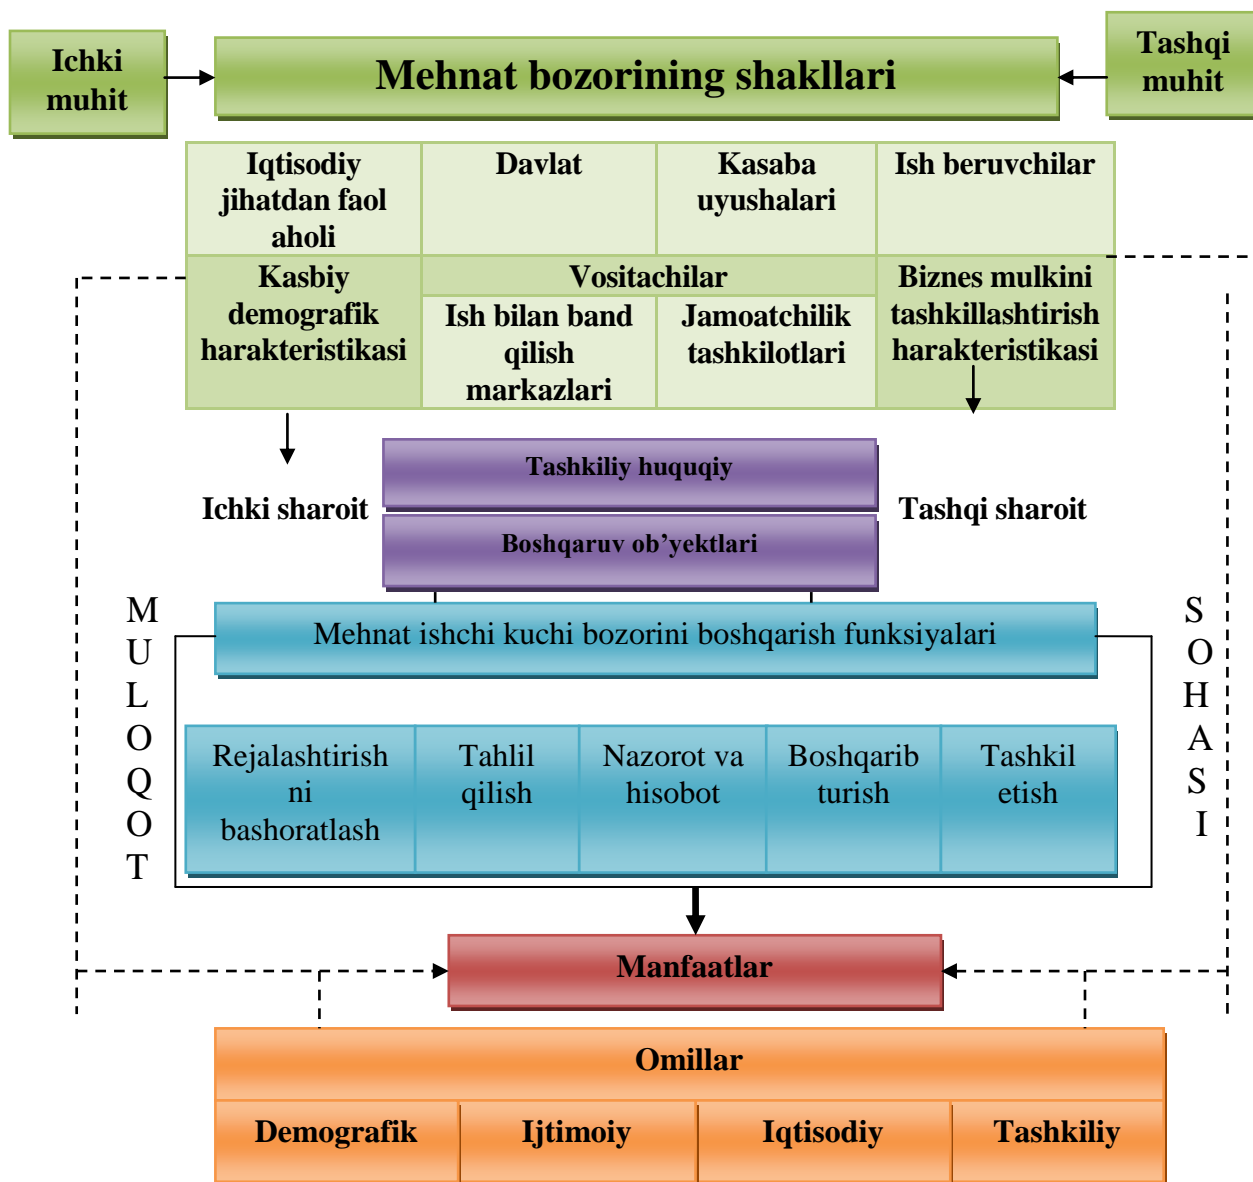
Ichki muhit

Mehnat bozorining shakllari

Tashqi muhit

| Iqtisodiy jihatdan faol aholi | Davlat | Kasaba uyushalari | Ish beruvchilar |
|---|---|---|---|
| Kasbiy demografik harakteristikasi | Vositachilar: Ish bilan band qilish markazlari | Jamoatchilik tashkilotlari | Biznes mulkini tashkillashtirish harakteristikasi |

Tashkiliy huquqiy

Ichki sharoit

Tashqi sharoit

Boshqaruv ob'yektlari

MULOQOT

SOHASI

Mehnat ishchi kuchi bozorini boshqarish funksiyalari

| Rejalashtirishni bashoratlash | Tahlil qilish | Nazorot va hisobot | Boshqarib turish | Tashkil etish |
|---|---|---|---|---|

Manfaatlar

Omillar

| Demografik | Ijtimoiy | Iqtisodiy | Tashkiliy |
|---|---|---|---|